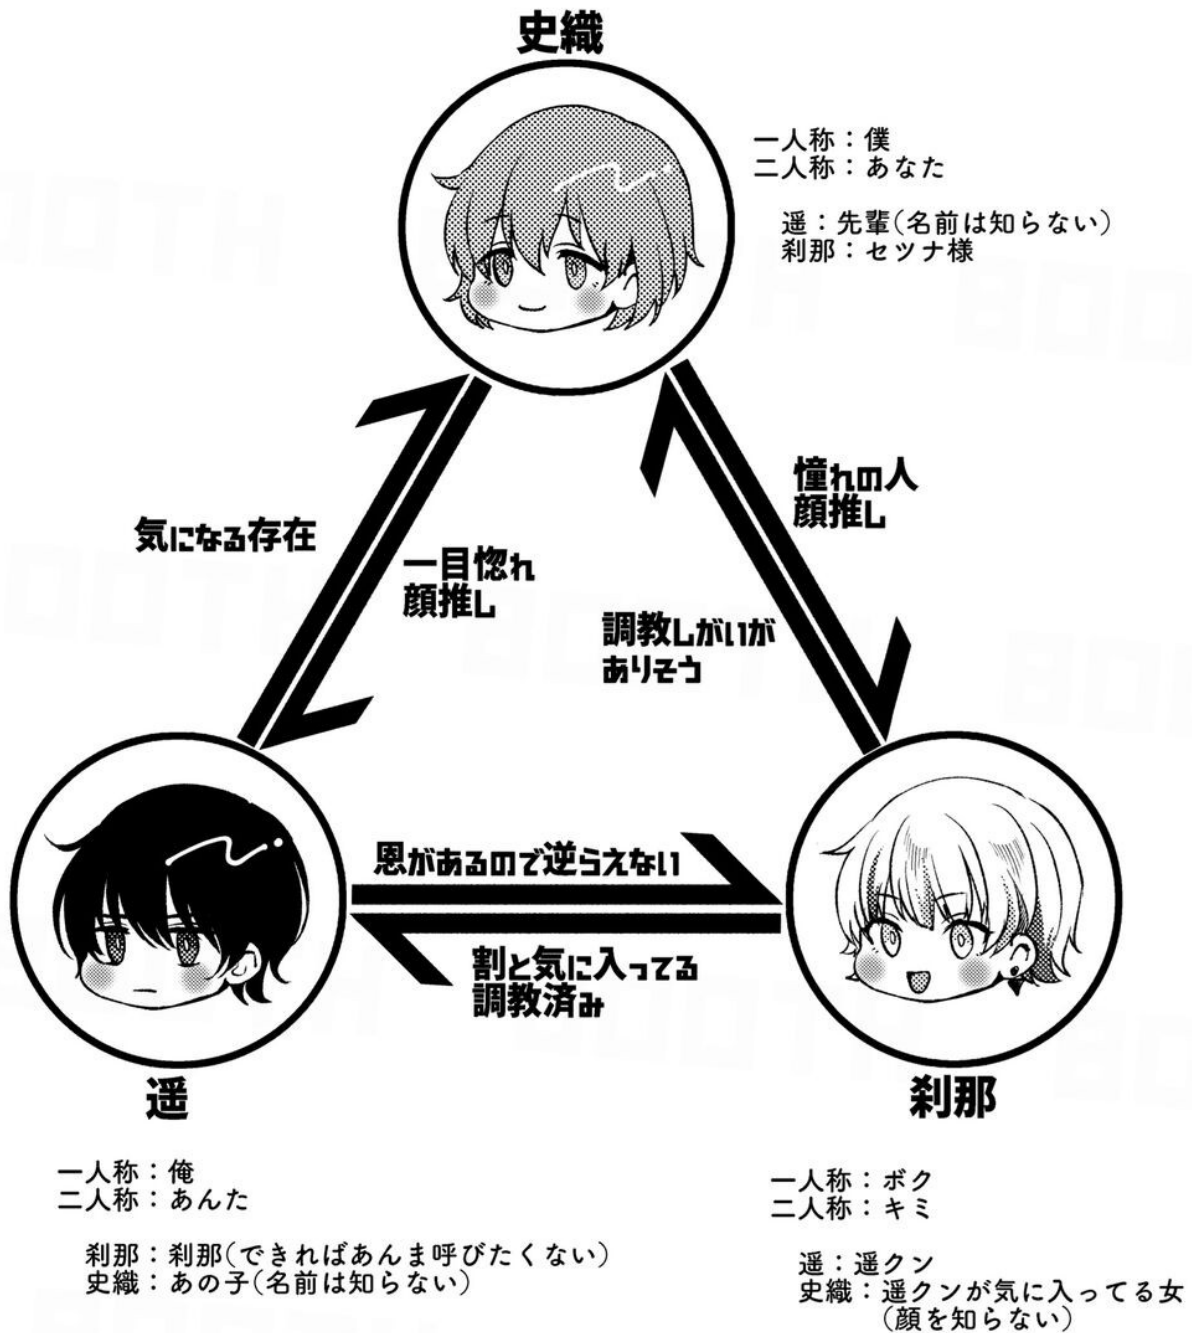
史織

一人称：僕
二人称：あなた

遥：先輩(名前は知らない)
刹那：セツナ様

気になる存在

一目惚れ
顔推し

憧れの人
顔推し

調教しがいが
ありそう

恩があるので逆らえない

割と気に入ってる
調教済み

遥

一人称：俺
二人称：あんた

刹那：刹那(できればあんま呼びたくない)
史織：あの子(名前は知らない)

刹那

一人称：ボク
二人称：キミ

遥：遥クン
史織：遥クンが気に入ってる女
(顔を知らない)